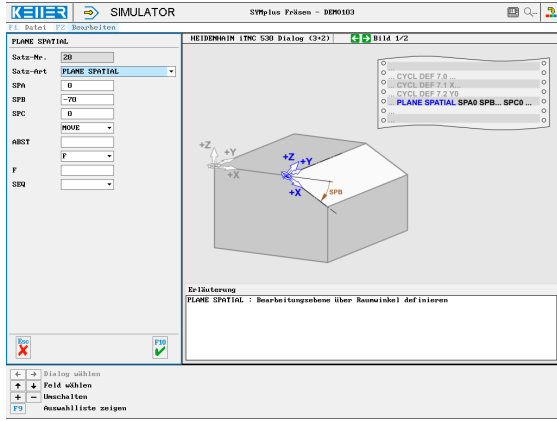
KELLER SIMULATOR SYMplus Fräsen - DEMO103

F1 Datei F2 Bearbeiten

PLANE SPATIAL

Satz-Nr. 28

Satz-Art PLANE SPATIAL

SPA 0

SPB -70

SPC 0

MOVE

ABST

F

F

SEQ

Esc

F10

HEIDENHAIN iTNC 530 Dialog (3+2) Bild 1/2

...

... CYCL DEF 7.0 ...

... CYCL DEF 7.1 X...

... CYCL DEF 7.2 Y0

... PLANE SPATIAL SPA0 SPB... SPC0 ...

...

+Z

+Y

+X

+Z

+Y

+X

SPB

Erläuterung

PLANE SPATIAL : Bearbeitungsebene über Raumwinkel definieren

← → Dialog wählen

↑ ↓ Feld wählen

+ − Umschalten

F9 Auswahlliste zeigen